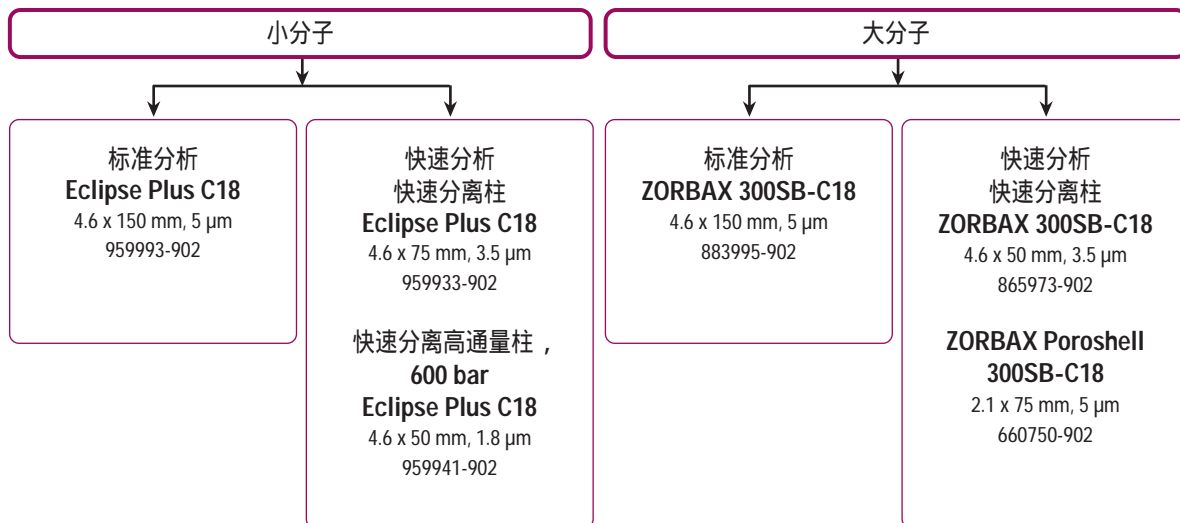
小分子

标准分析
Eclipse Plus C18
4.6 x 150 mm, 5 μm
959993-902

快速分析
快速分离柱
Eclipse Plus C18
4.6 x 75 mm, 3.5 μm
959933-902

快速分离高通量柱，
600 bar
Eclipse Plus C18
4.6 x 50 mm, 1.8 μm
959941-902

大分子

标准分析
ZORBAX 300SB-C18
4.6 x 150 mm, 5 μm
883995-902

快速分析
快速分离柱
ZORBAX 300SB-C18
4.6 x 50 mm, 3.5 μm
865973-902

ZORBAX Poroshell
300SB-C18
2.1 x 75 mm, 5 μm
660750-902